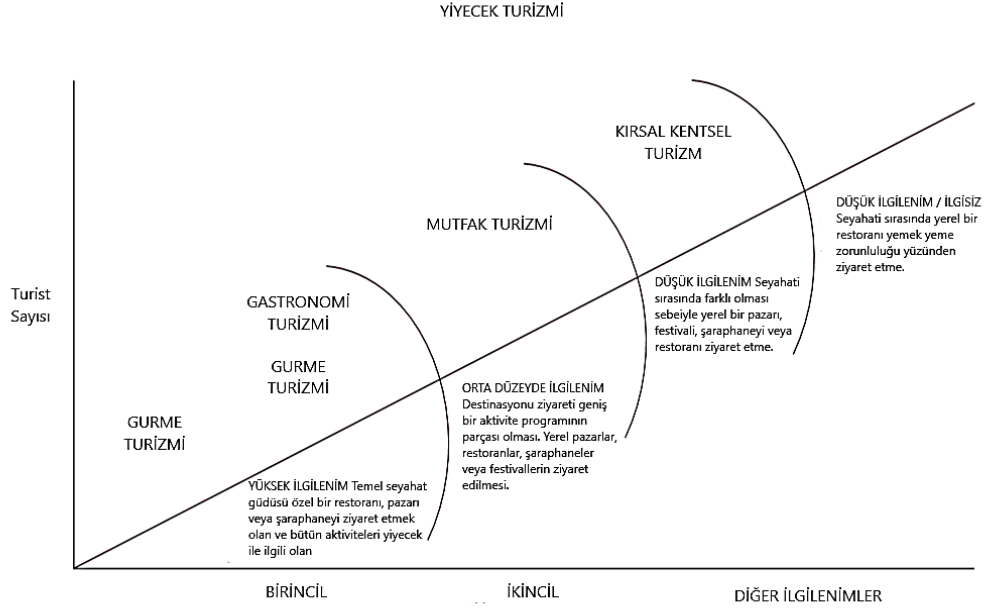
YİYECEK TURİZMİ

Turist Sayısı

GURME TURİZMİ

GASTRONOMİ TURİZMİ

GURME TURİZMİ

MUTFAK TURİZMİ

KIRSAL KENTSEL TURİZM

YÜKSEK İLGİLENİM Temel seyahat güdüsü özel bir restoranı, pazarı veya şaraphaneyi ziyaret etmek olan ve bütün aktiviteleri yiyecek ile ilgili olan

ORTA DÜZEYDE İLGİLENİM Destinasyonu ziyareti geniş bir aktivite programının parçası olması. Yerel pazarlar, restoranlar, şaraphaneler veya festivallerin ziyaret edilmesi.

DÜŞÜK İLGİLENİM Seyahati sırasında farklı olması sebeiyle yerel bir pazarı, festivali, şaraphaneyi veya restoranı ziyaret etme.

DÜŞÜK İLGİLENİM / İLGİSİZ Seyahati sırasında yerel bir restoranı yemek yeme zorunluluğu yüzünden ziyaret etme.

BİRİNCİL

İKİNCİL

DİĞER İLGİLENİMLER